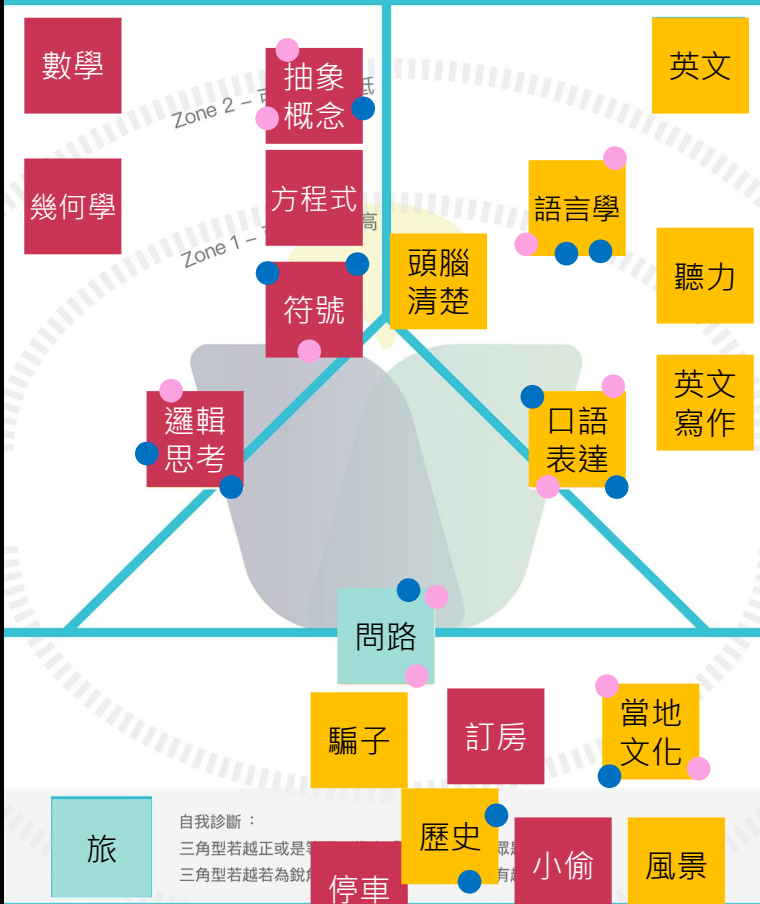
數學

抽象概念

Zone 2 – 可 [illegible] 低

英文

幾何學

方程式

Zone 1 – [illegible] 高

語言學

頭腦清楚

聽力

符號

英文寫作

邏輯思考

口語表達

問路

騙子

訂房

當地文化

旅

自我診斷：
三角型若越正或是 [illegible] 鄰 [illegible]
三角型若越若為銳 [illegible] 有 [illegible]

歷史

小偷

風景

停車